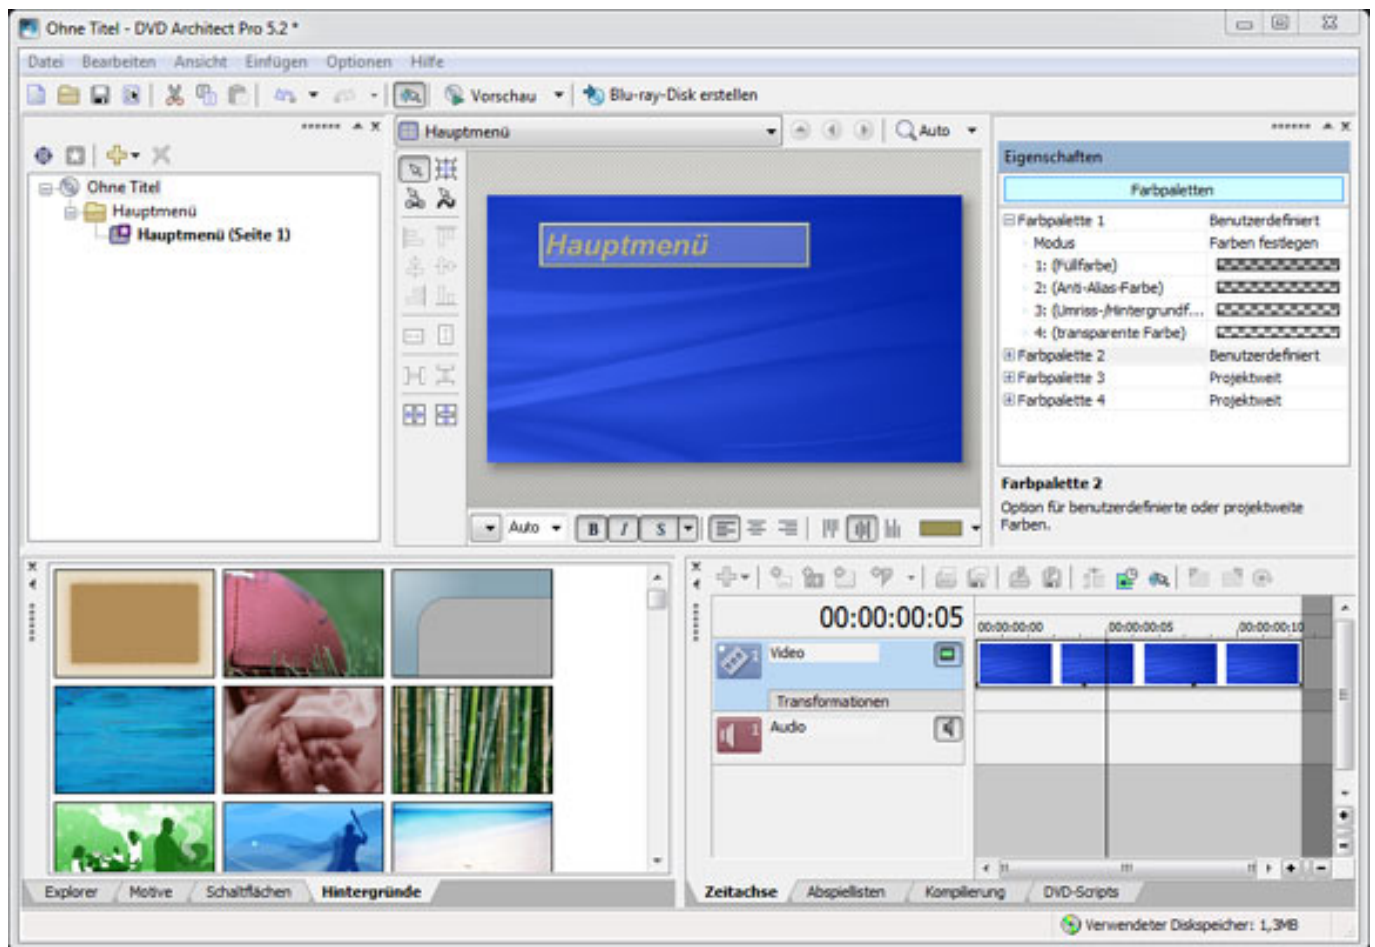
Ohne Titel - DVD Architect Pro 5.2 *

Datei Bearbeiten Ansicht Einfügen Optionen Hilfe

Vorschau Blu-ray-Disk erstellen

Ohne Titel
Hauptmenü
Hauptmenü (Seite 1)

Hauptmenü Auto

Hauptmenü

Auto B I S

Eigenschaften

Farbpaletten

| | |
|---|---|
| Farbpalette 1 | Benutzerdefiniert |
| Modus | Farben festlegen |
| 1: (Füllfarbe) | |
| 2: (Anti-Alias-Farbe) | |
| 3: (Umriss-/Hintergrundf... | |
| 4: (transparente Farbe) | |
| Farbpalette 2 | Benutzerdefiniert |
| Farbpalette 3 | Projektweit |
| Farbpalette 4 | Projektweit |

Farbpalette 2
Option für benutzerdefinierte oder projektweite Farben.

00:00:00:05
00:00:00:00 00:00:00:05 00:00:00:10
Video
Transformationen
Audio

Explorer Motive Schaltflächen Hintergründe

Zeitachse Abspiellisten Kompilierung DVD-Scripts

Verwendeter Diskspeicher: 1,3MB